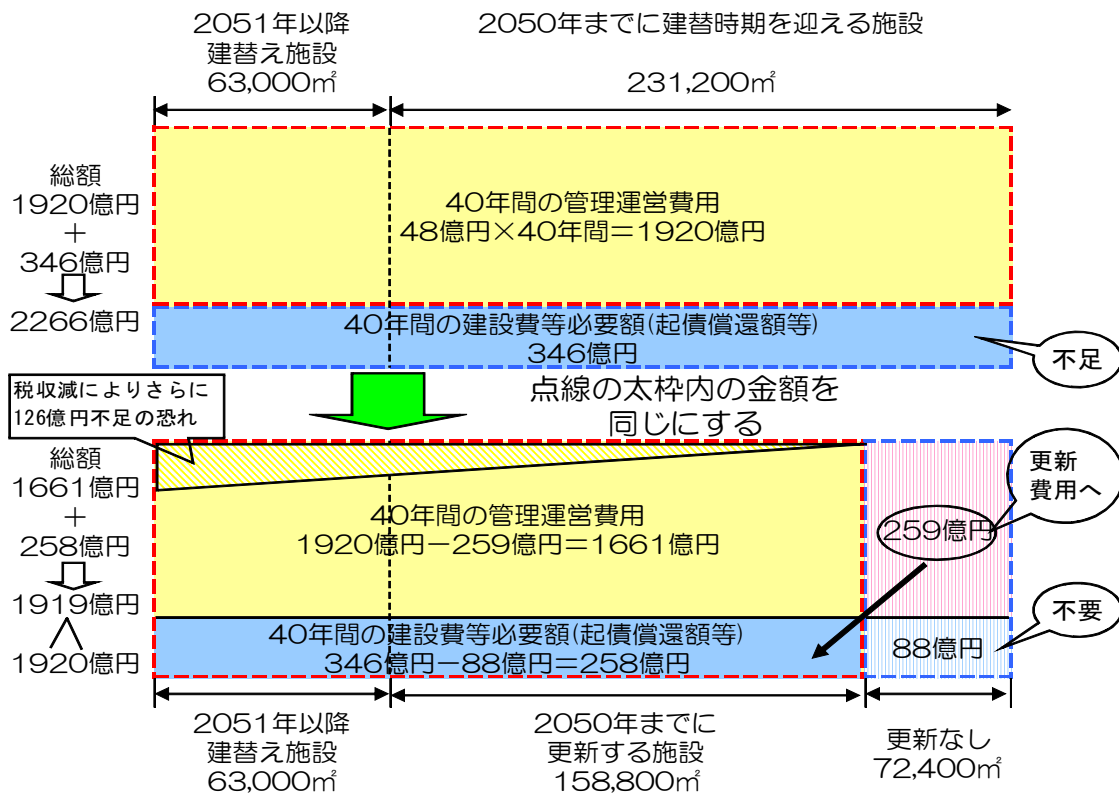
2051年以降
建替え施設
63,000㎡

2050年までに建替時期を迎える施設

231,200㎡

総額
1920億円
＋
346億円
2266億円

40年間の管理運営費用
48億円×40年間＝1920億円

40年間の建設費等必要額(起債償還額等)
346億円

不足

税収減によりさらに
126億円不足の恐れ

点線の太枠内の金額を
同じにする

総額
1661億円
＋
258億円
1919億円
∧
1920億円

40年間の管理運営費用
1920億円－259億円＝1661億円

更新
費用へ

259億円

不要

40年間の建設費等必要額(起債償還額等)
346億円－88億円＝258億円

88億円

2051年以降
建替え施設
63,000㎡

2050年までに
更新する施設
158,800㎡

更新なし
72,400㎡